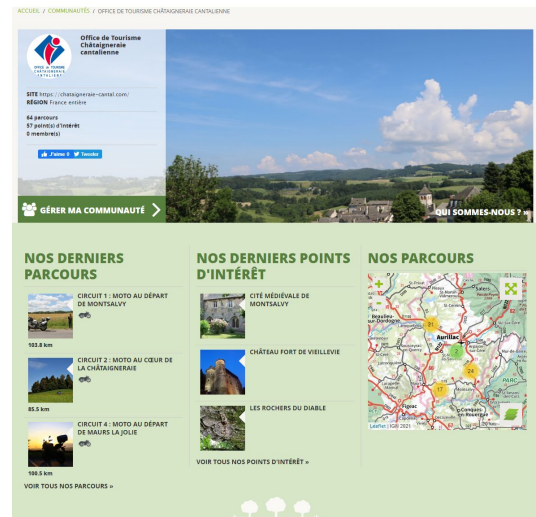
ACCUEIL / COMMUNAUTÉS / OFFICE DE TOURISME CHÂTAIGNERAIE CANTALIENNE

OFFICE DE TOURISME CHÂTAIGNERAIE CANTALIENNE

Office de Tourisme Châtaigneraie cantalienne

SITE https://chataigneraie-cantal.com/
RÉGION France entière

64 parcours
57 point(s) d'intérêt
0 membre(s)

J'aime 0 Tweeter

GÉRER MA COMMUNAUTÉ

QUI SOMMES-NOUS ?

NOS DERNIERS PARCOURS

CIRCUIT 1 : MOTO AU DÉPART DE MONTSALVY
103.8 km

CIRCUIT 2 : MOTO AU CŒUR DE LA CHÂTAIGNERAIE
85.5 km

CIRCUIT 4 : MOTO AU DÉPART DE MAURS LA JOLIE
100.5 km

VOIR TOUS NOS PARCOURS »

NOS DERNIERS POINTS D'INTÉRÊT

CITÉ MÉDIÉVALE DE MONTSALVY

CHÂTEAU FORT DE VIEILLEVIE

LES ROCHERS DU DIABLE

VOIR TOUS NOS POINTS D'INTÉRÊT »

NOS PARCOURS

31
Aurillac
3
24
17

Leaflet | IGN 2021